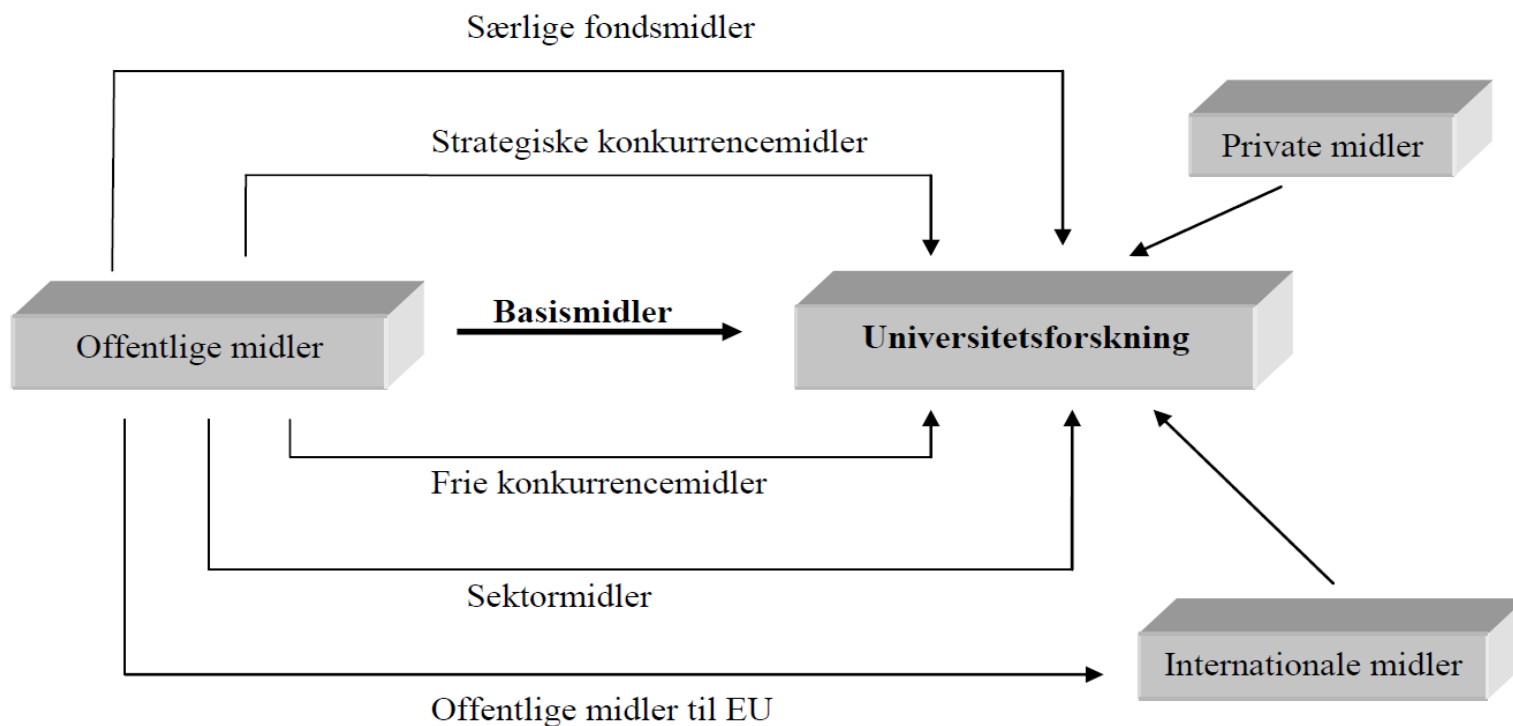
Særlige fondsmidler

Strategiske konkurrencemidler

Private midler

Offentlige midler

Basismidler

Universitetsforskning

Frie konkurrencemidler

Sektormidler

Internationale midler

Offentlige midler til EU